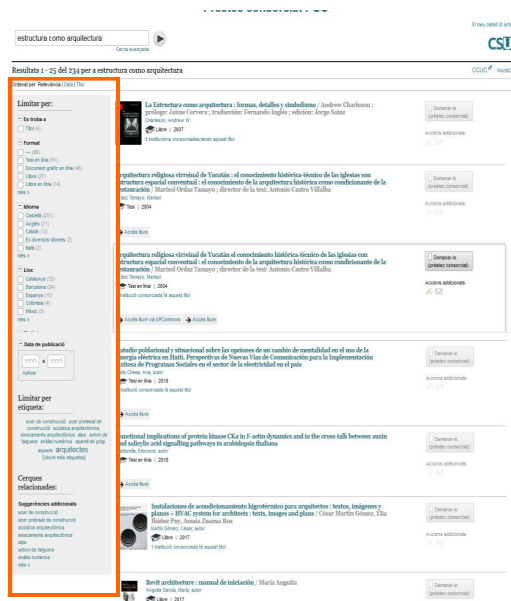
Préstec consorciat PUC

El meu català | El meu art

estructura como arquitectura

Cerca avançada

CSU

Resultats 1 - 25 del 234 per a estructura como arquitectura

CCUC WorldCat

Ordenat per: Rellevància | Títol

Limitar per:

Es troba a
Títol (4)

Format
--- (68)
Tesi en línia (51)
Document gràfic en línia (45)
Llibre (27)
Llibre en línia (14)
més »

Idioma
Castellà (201)
Anglès (21)
Català (13)
En diversos idiomes (2)
Italià (2)
més »

Lloc
Catalunya (32)
Barcelona (24)
Espanya (10)
Colòmbia (4)
Mèxic (3)
més »

Data de publicació
yyyy a yyyy
Aplicar

Limitar per etiqueta:
acer de construcció acer pretesat de construcció acústica arquitectònica alecament arquitectònica alps antoni de falguera anàlisi numèrica aparell de gràp arquera arquitectes
[Veure més etiquetes]

Cerques relacionades:
Suggeriments addicionals
acer de construcció
acer pretesat de construcció
acústica arquitectònica
aixecament arquitectònica
alps
antoni de falguera
anàlisi numèrica
més »

La Estructura como arquitectura : formas, detalles y simbolismo / Andrew Charleson ; prólogo: Jaime Cervera ; traducción: Fernando Inglés ; edición: Jorge Sainz
Charleson, Andrew W.
Llibre | 2007
5 institucions consorciades tenen aquest títol

Demanar-lo (préstec consorciat)
Accions addicionals:

Arquitectura religiosa virreinal de Yucatán : el conocimiento histórico-técnico de las iglesias con estructura espacial conventual : el conocimiento de la arquitectura histórica como condicionante de la restauración / Marisol Ordaz Tamayo ; director de la tesi: Antonio Castro Villalba
Ordaz Tamayo, Marisol
Tesi | 2004

Accés lliure

Demanar-lo (préstec consorciat)
Accions addicionals:

Arquitectura religiosa virreinal de Yucatán : el conocimiento histórico-técnico de las iglesias con estructura espacial conventual : el conocimiento de la arquitectura histórica como condicionante de la restauración / Marisol Ordaz Tamayo ; director de la tesi: Antonio Castro Villalba
Ordaz Tamayo, Marisol
Tesi en línia | 2004
institució consorciada té aquest títol

Accés lliure via UPCommons Accés lliure

Demanar-lo (préstec consorciat)
Accions addicionals:

Estudio poblacional y situacional sobre las opciones de un cambio de mentalidad en el uso de la energía eléctrica en Haití. Perspectivas de Nuevas Vías de Comunicación para la Implementación exitosa de Programas Sociales en el sector de la electricidad en el país
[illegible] Chasse, Ana, autor
Tesi en línia | 2018
institució consorciada té aquest títol

Accés lliure

Demanar-lo (préstec consorciat)
Accions addicionals:

Functional implications of protein kinase CKa in F-actin dynamics and in the cross-talk between auxin and salicylic acid signalling pathways in arabidopsis thaliana
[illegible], Eleonora, autor
Tesi en línia | 2018

Accés lliure

Demanar-lo (préstec consorciat)
Accions addicionals:

Instalaciones de acondicionamiento higrotérmico para arquitectos : textos, imágenes y planos = HVAC system for architects : texts, images and plans / César Martín Gómez, Ella Ibáñez Puy, Amaia Zuazua Ros
Martín Gómez, César, autor
Llibre | 2017
1 institució consorciada té aquest títol

Demanar-lo (préstec consorciat)
Accions addicionals:

Revit architecture : manual de iniciación / María Anguita
Anguita García, María, autor
Llibre | 2017

Demanar-lo (préstec consorciat)